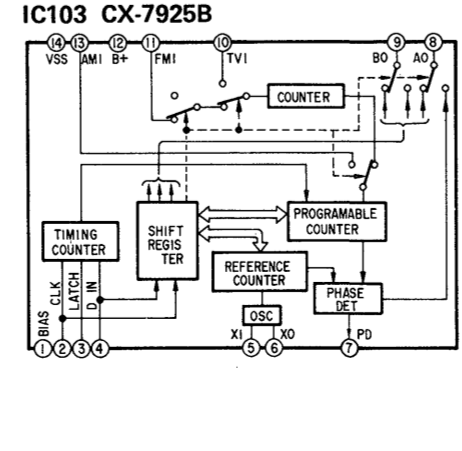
IC103 CX-7925B

14 VSS
13 AMI
12 B+
11 FMI
10 TVI
9 BO
8 AO

COUNTER

TIMING COUNTER

SHIFT REGIS TER

PROGRAMABLE COUNTER

REFERENCE COUNTER

PHASE DET

OSC

XI
XO

BIAS
CLK
LATCH
D IN

PD

1 2 3 4 5 6 7